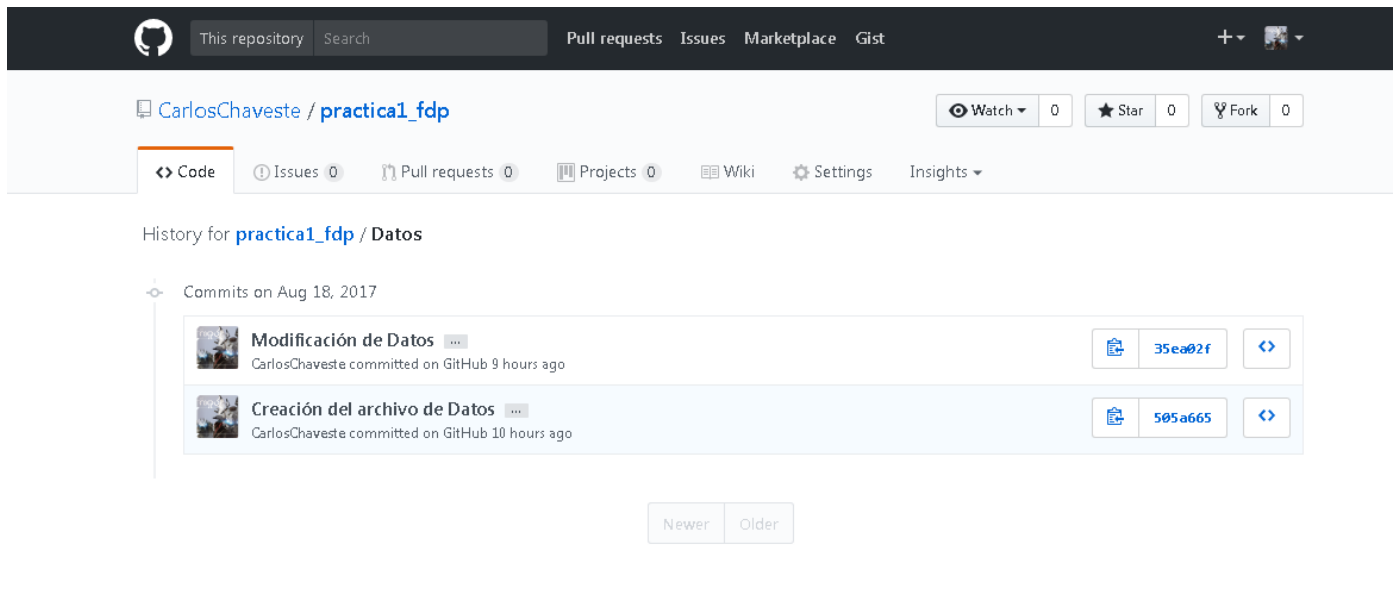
This repository Search Pull requests Issues Marketplace Gist

CarlosChaveste / practica1_fdp

Watch 0 Star 0 Fork 0

<> Code Issues 0 Pull requests 0 Projects 0 Wiki Settings Insights

History for practica1_fdp / Datos

Commits on Aug 18, 2017

Modificación de Datos ...
CarlosChaveste committed on GitHub 9 hours ago
35ea02f

Creación del archivo de Datos ...
CarlosChaveste committed on GitHub 10 hours ago
505a665

Newer Older